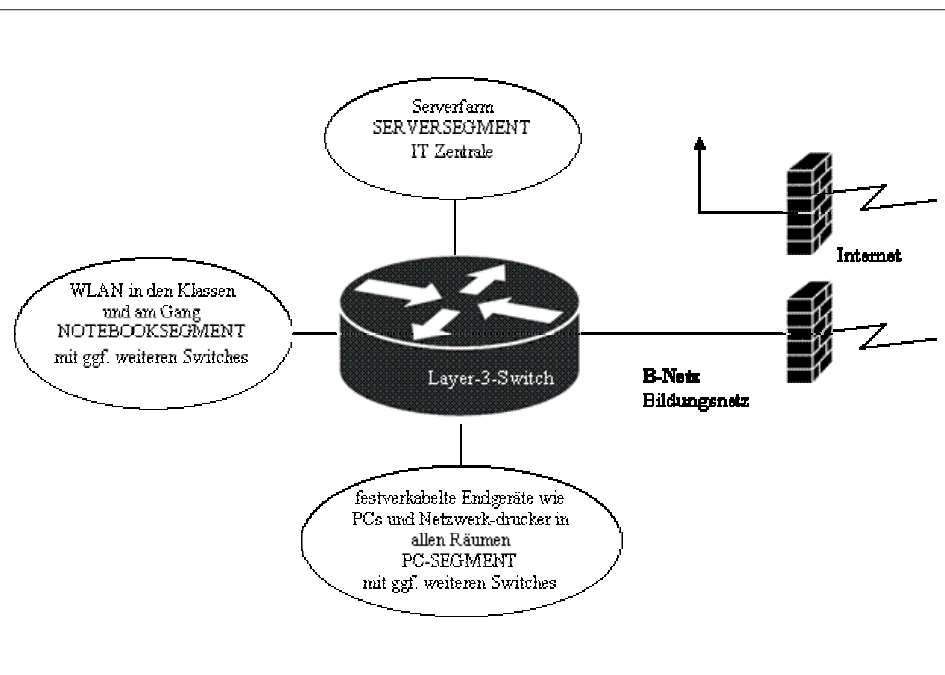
Serverfarm
SERVERSEGMENT
IT Zentrale

Internet

WLAN in den Klassen und am Gang
NOTEBOOKSEGMENT
mit ggf. weiteren Switches

Layer-3-Switch

B-Netz
Bildungsnetz

festverkabelte Endgeräte wie PCs und Netzwerk-drucker in allen Räumen
PC-SEGMENT
mit ggf. weiteren Switches